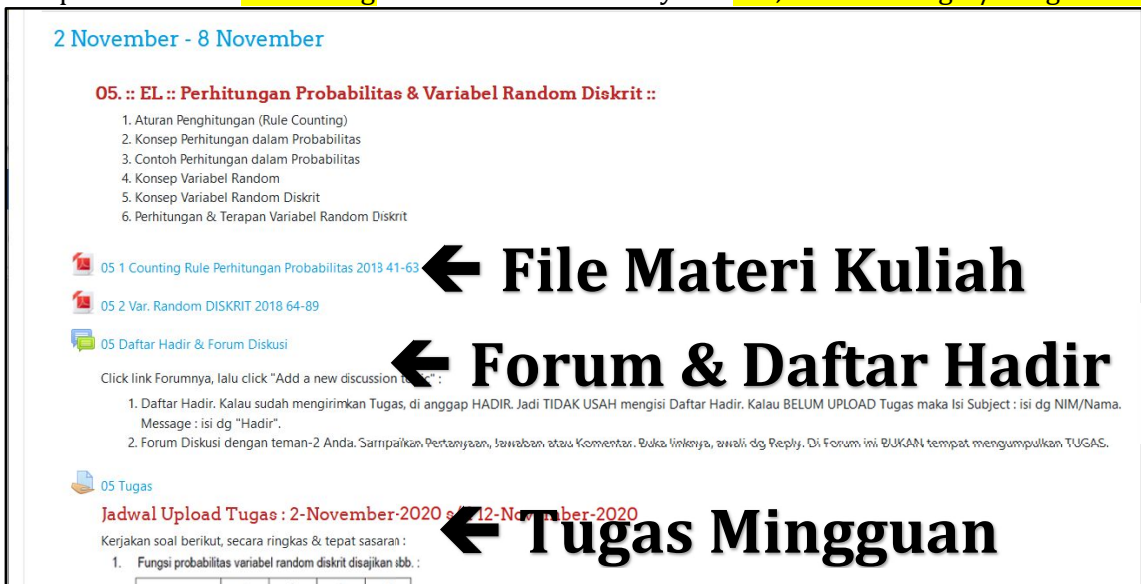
2 November - 8 November

05. :: EL :: Perhitungan Probabilitas & Variabel Random Diskrit ::

1. Aturan Penghitungan (Rule Counting)
2. Konsep Perhitungan dalam Probabilitas
3. Contoh Perhitungan dalam Probabilitas
4. Konsep Variabel Random
5. Konsep Variabel Random Diskrit
6. Perhitungan & Terapan Variabel Random Diskrit

05 1 Counting Rule Perhitungan Probabilitas 2018 41-63

← File Materi Kuliah

05 2 Var. Random DISKRIT 2018 64-89

05 Daftar Hadir & Forum Diskusi

← Forum & Daftar Hadir

Click link Forumnya, lalu click "Add a new discussion t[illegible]" :

1. Daftar Hadir. Kalau sudah mengirimkan Tugas, di anggap HADIR. Jadi TIDAK USAH mengisi Daftar Hadir. Kalau BELUM UPLOAD Tugas maka Isi Subject : isi dg NIM/Nama. Message : isi dg "Hadir".
2. Forum Diskusi dengan teman-2 Anda. Sampaikan Pertanyaan, Jawaban atau Komentar. Buka linknya, awali dg Reply. Di Forum ini BUKAN tempat mengumpulkan TUGAS.

05 Tugas

Jadwal Upload Tugas : 2-November-2020 s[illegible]12-No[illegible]ber-2020

← Tugas Mingguan

Kerjakan soal berikut, secara ringkas & tepat sasaran :

1. Fungsi probabilitas variabel random diskrit disajikan sbb. :